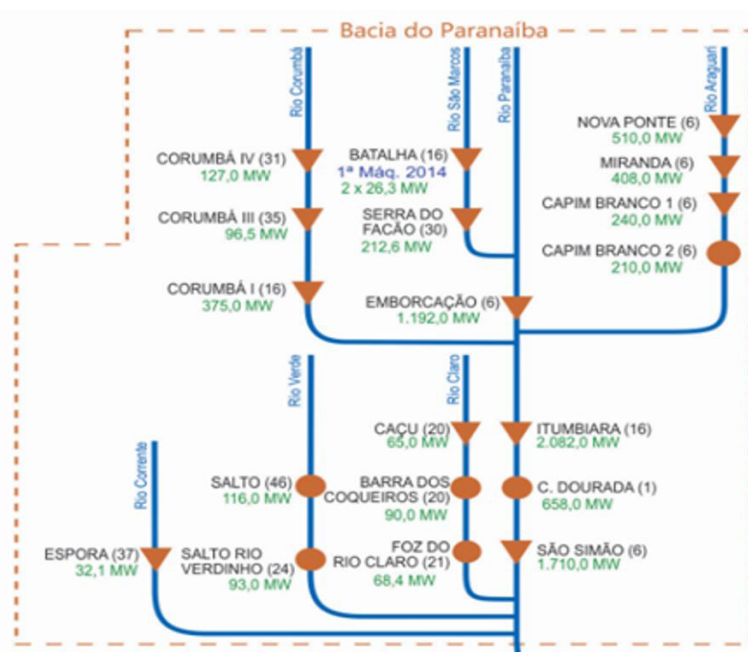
Bacia do Paranaíba

Rio Corumbá

Rio São Marcos

Rio Paranaíba

Rio Araguari

NOVA PONTE (6)
510,0 MW

CORUMBÁ IV (31)
127,0 MW

BATALHA (16)
1ª Máq. 2014
2 x 26,3 MW

MIRANDA (6)
408,0 MW

CORUMBÁ III (35)
96,5 MW

SERRA DO FACÃO (30)
212,6 MW

CAPIM BRANCO 1 (6)
240,0 MW

CAPIM BRANCO 2 (6)
210,0 MW

CORUMBÁ I (16)
375,0 MW

EMBORCAÇÃO (6)
1.192,0 MW

Rio Verde

Rio Claro

CAÇU (20)
65,0 MW

ITUMBIARA (16)
2.082,0 MW

Rio Correntes

SALTO (46)
116,0 MW

BARRA DOS COQUEIROS (20)
90,0 MW

C. DOURADA (1)
658,0 MW

ESPORA (37)
32,1 MW

SALTO RIO VERDINHO (24)
93,0 MW

FOZ DO RIO CLARO (21)
68,4 MW

SÃO SIMÃO (6)
1.710,0 MW